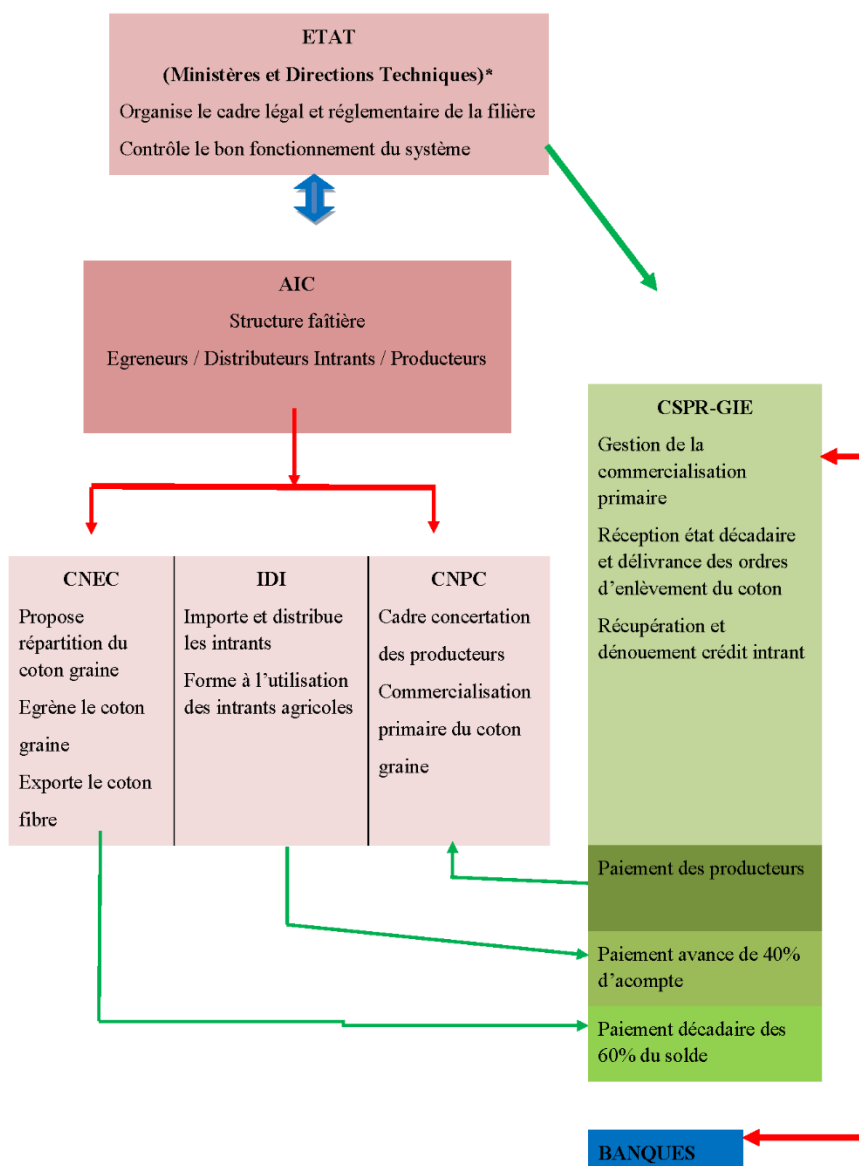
ETAT

(Ministères et Directions Techniques)*

Organise le cadre légal et réglementaire de la filière

Contrôle le bon fonctionnement du système

AIC

Structure faîtière

Egreneurs / Distributeurs Intrants / Producteurs

CSPR-GIE

Gestion de la commercialisation primaire

Réception état décadaire et délivrance des ordres d'enlèvement du coton

Récupération et dénouement crédit intrant

CNEC

Propose répartition du coton graine

Egrène le coton graine

Exporte le coton fibre

IDI

Importe et distribue les intrants

Forme à l'utilisation des intrants agricoles

CNPC

Cadre concertation des producteurs

Commercialisation primaire du coton graine

Paiement des producteurs

Paiement avance de 40% d'acompte

Paiement décadaire des 60% du solde

BANQUES